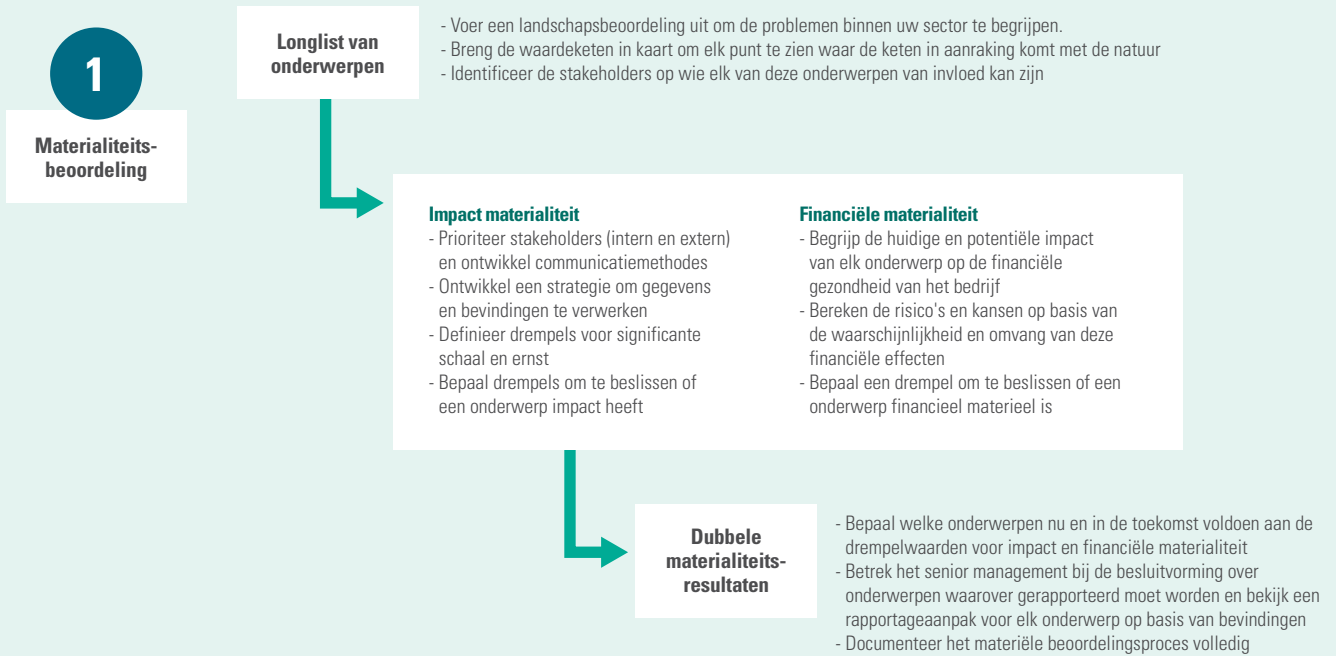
1

Materialiteits-beoordeling

Longlist van onderwerpen

- Voer een landschapsbeoordeling uit om de problemen binnen uw sector te begrijpen.
- Breng de waardeketen in kaart om elk punt te zien waar de keten in aanraking komt met de natuur
- Identificeer de stakeholders op wie elk van deze onderwerpen van invloed kan zijn

Impact materialiteit
- Prioriteer stakeholders (intern en extern) en ontwikkel communicatiemethodes
- Ontwikkel een strategie om gegevens en bevindingen te verwerken
- Definieer drempels voor significante schaal en ernst
- Bepaal drempels om te beslissen of een onderwerp impact heeft

Financiële materialiteit
- Begrijp de huidige en potentiële impact van elk onderwerp op de financiële gezondheid van het bedrijf
- Bereken de risico's en kansen op basis van de waarschijnlijkheid en omvang van deze financiële effecten
- Bepaal een drempel om te beslissen of een onderwerp financieel materieel is

Dubbele materialiteits-resultaten

- Bepaal welke onderwerpen nu en in de toekomst voldoen aan de drempelwaarden voor impact en financiële materialiteit
- Betrek het senior management bij de besluitvorming over onderwerpen waarover gerapporteerd moet worden en bekijk een rapportageaanpak voor elk onderwerp op basis van bevindingen
- Documenteer het materiële beoordelingsproces volledig